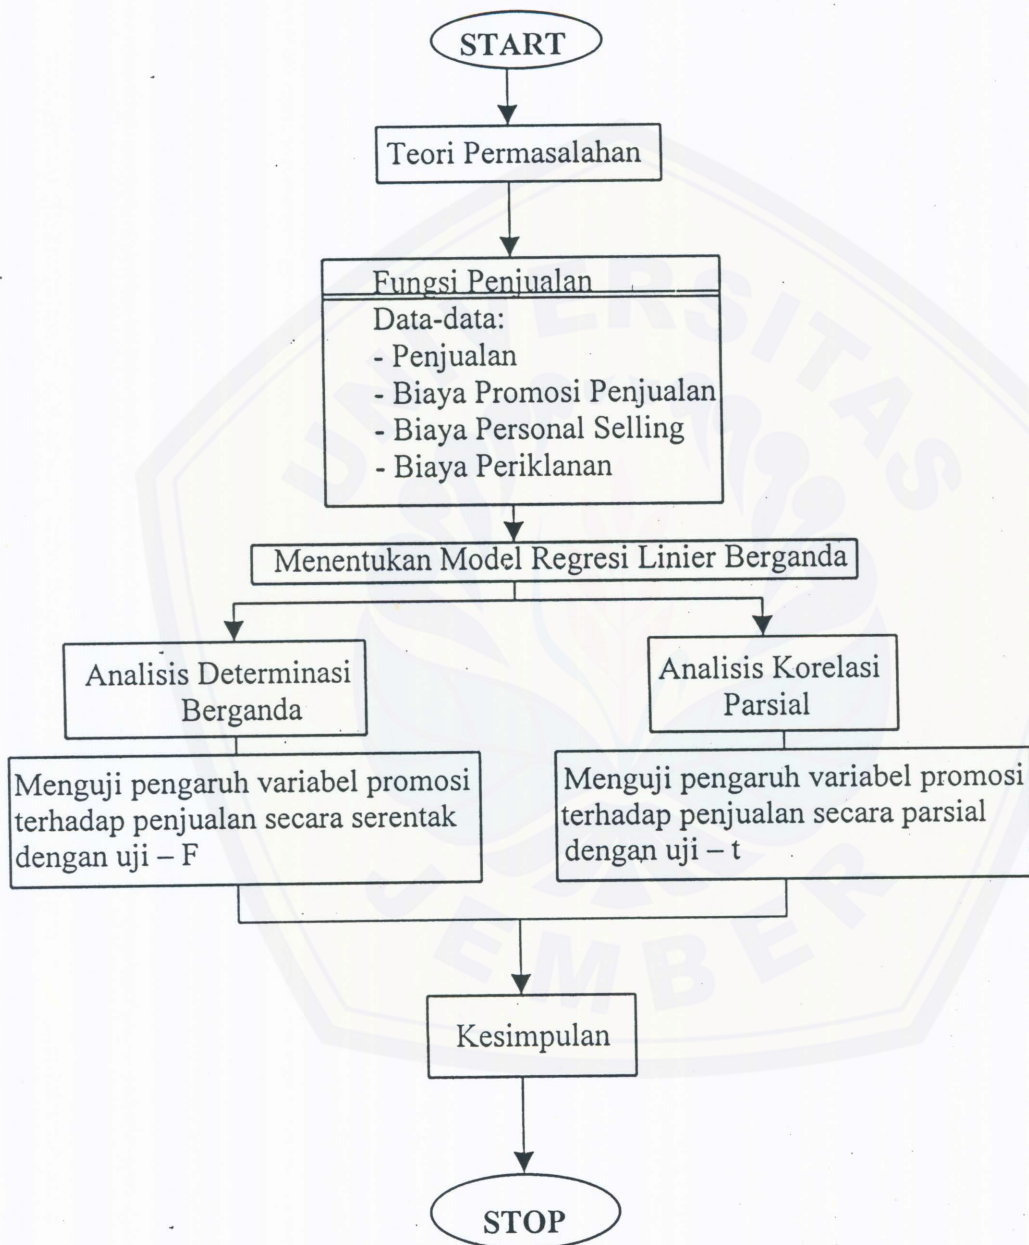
START

Teori Permasalahan

Fungsi Penjualan

Data-data:
- Penjualan
- Biaya Promosi Penjualan
- Biaya Personal Selling
- Biaya Periklanan

Menentukan Model Regresi Linier Berganda

Analisis Determinasi Berganda

Menguji pengaruh variabel promosi terhadap penjualan secara serentak dengan uji – F

Analisis Korelasi Parsial

Menguji pengaruh variabel promosi terhadap penjualan secara parsial dengan uji – t

Kesimpulan

STOP

UNIVERSITAS JEMBER